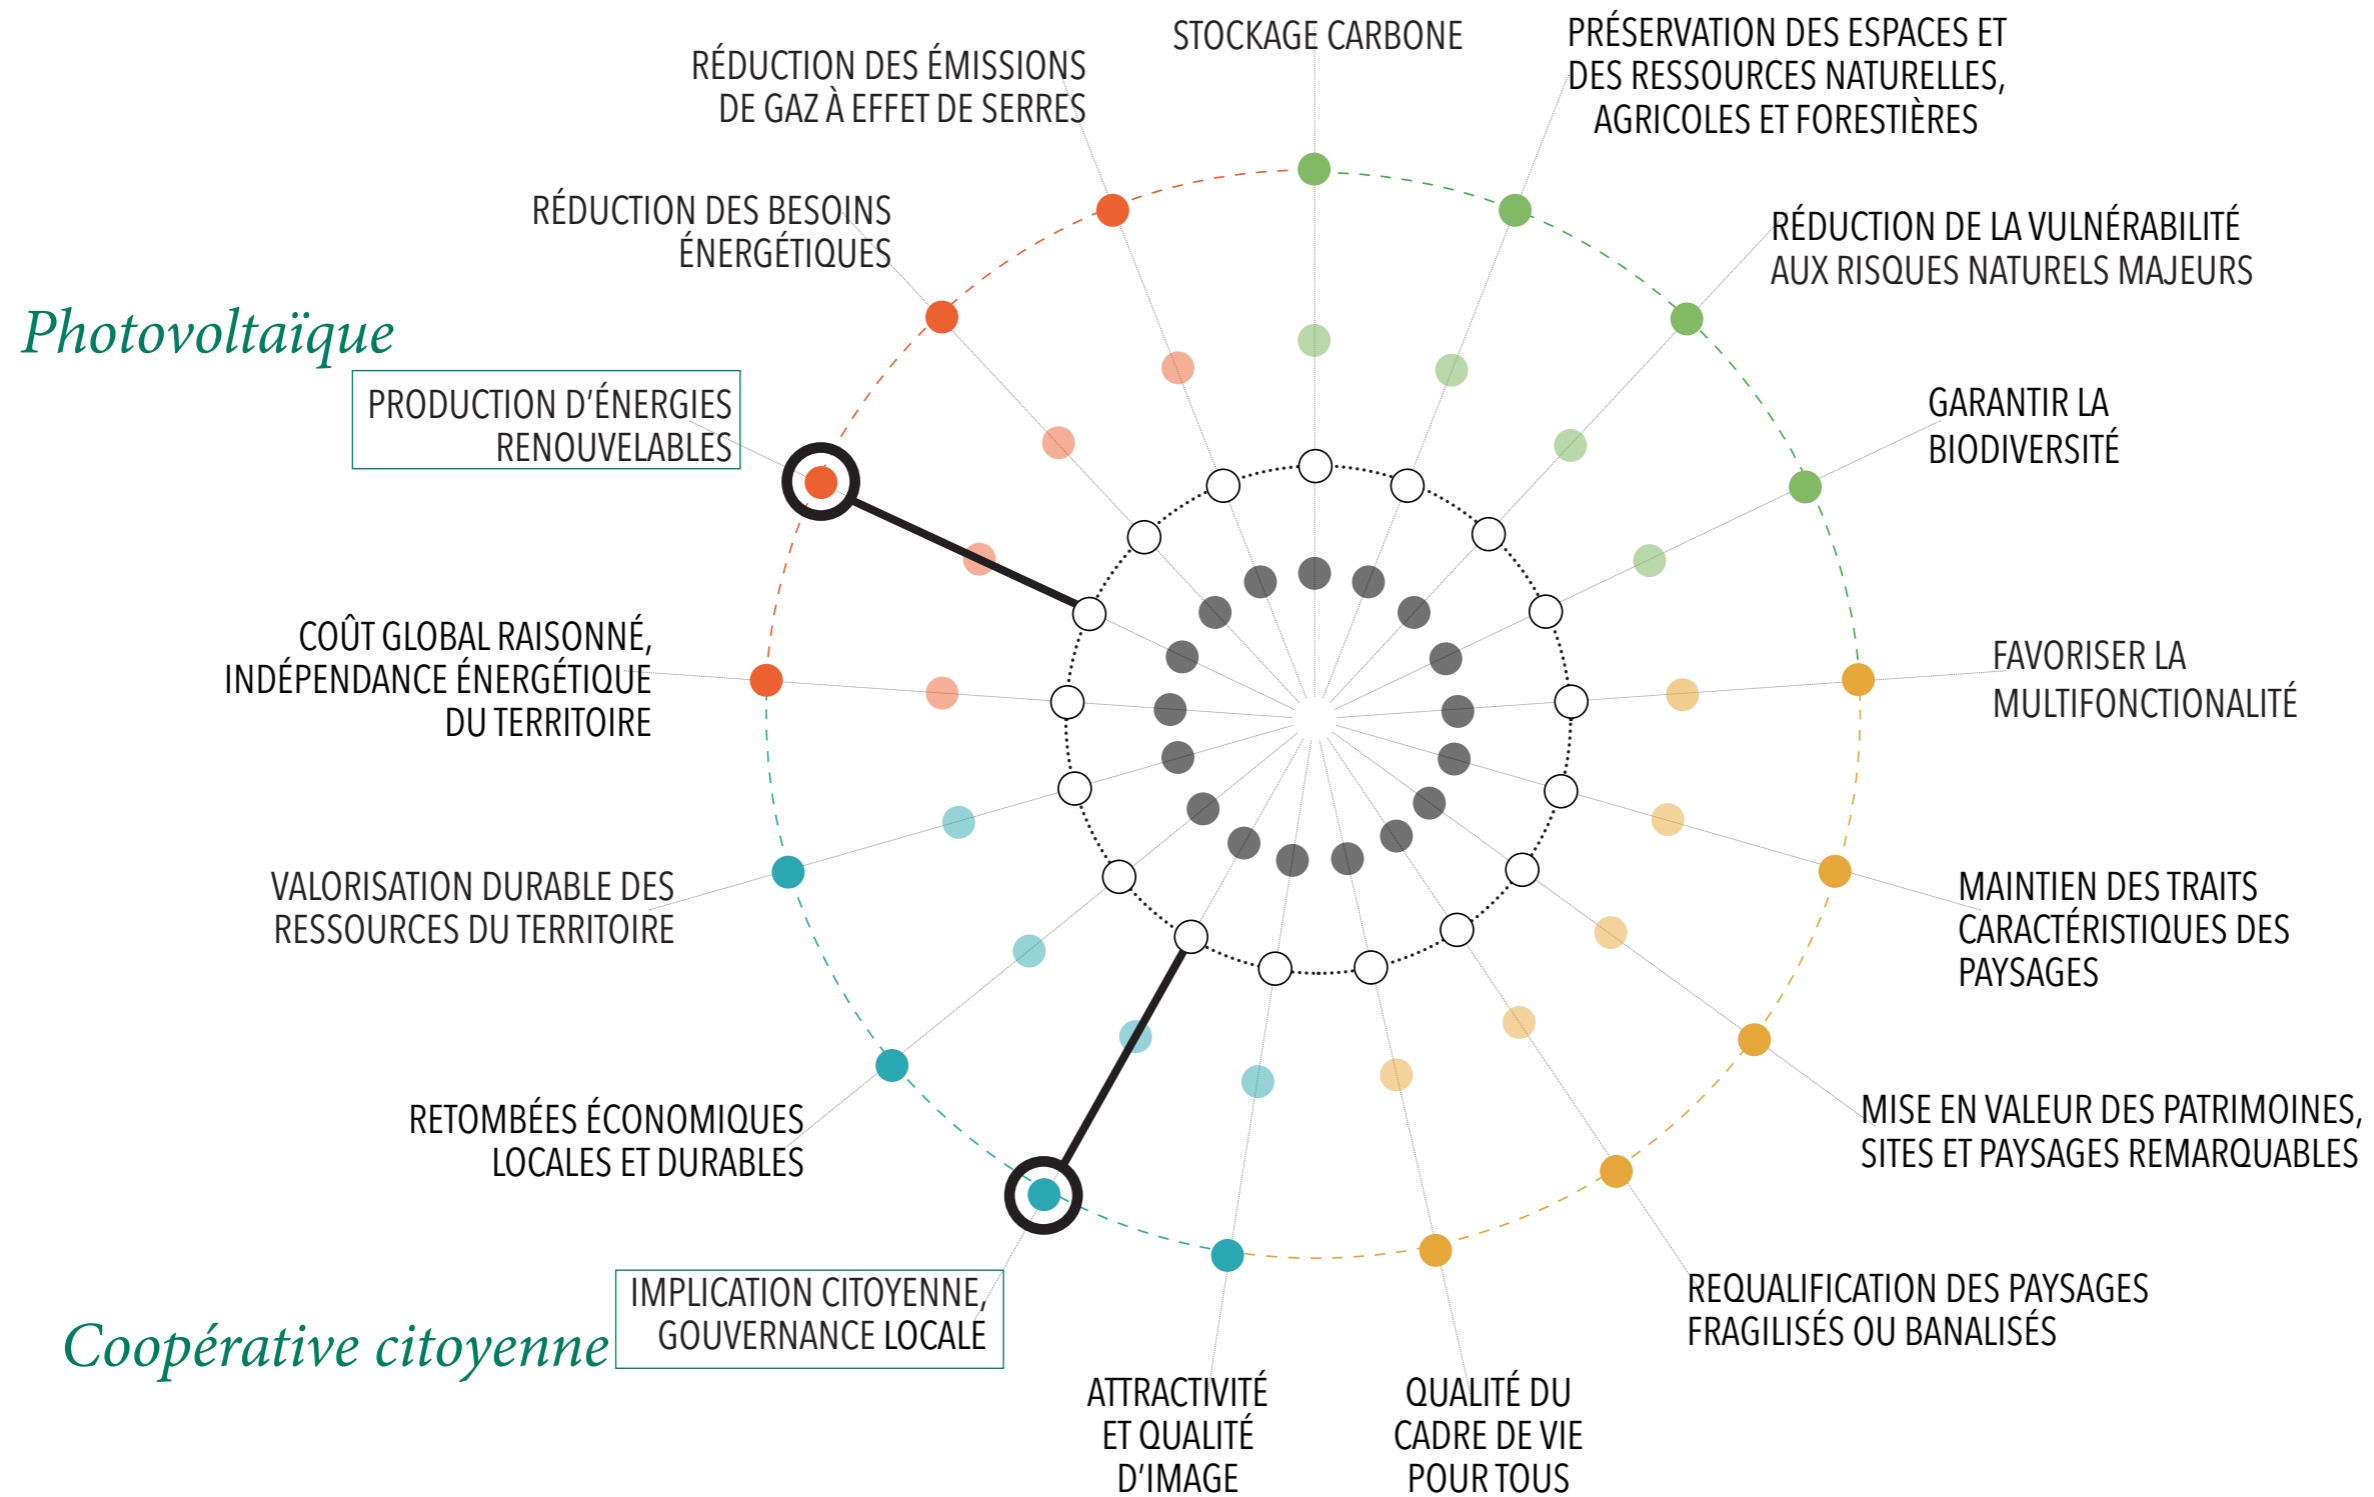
STOCKAGE CARBONE

RÉDUCTION DES ÉMISSIONS DE GAZ À EFFET DE SERRES

PRÉSERVATION DES ESPACES ET DES RESSOURCES NATURELLES, AGRICOLES ET FORESTIÈRES

RÉDUCTION DES BESOINS ÉNERGÉTIQUES

RÉDUCTION DE LA VULNÉRABILITÉ AUX RISQUES NATURELS MAJEURS

Photovoltaïque

PRODUCTION D'ÉNERGIES RENOUVELABLES

GARANTIR LA BIODIVERSITÉ

COÛT GLOBAL RAISONNÉ, INDÉPENDANCE ÉNERGÉTIQUE DU TERRITOIRE

FAVORISER LA MULTIFONCTIONALITÉ

VALORISATION DURABLE DES RESSOURCES DU TERRITOIRE

MAINTIEN DES TRAITS CARACTÉRISTIQUES DES PAYSAGES

RETOMBÉES ÉCONOMIQUES LOCALES ET DURABLES

MISE EN VALEUR DES PATRIMOINES, SITES ET PAYSAGES REMARQUABLES

IMPLICATION CITOYENNE, GOUVERNANCE LOCALE

Coopérative citoyenne

REQUALIFICATION DES PAYSAGES FRAGILISÉS OU BANALISÉS

ATTRACTIVITÉ ET QUALITÉ D'IMAGE

QUALITÉ DU CADRE DE VIE POUR TOUS